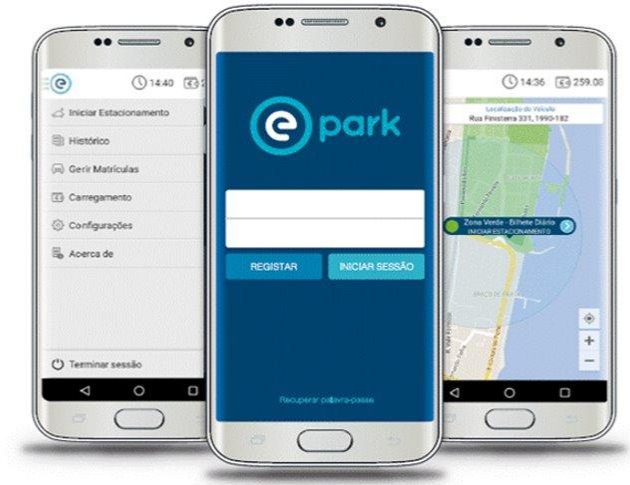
14:40

Iniciar Estacionamento

Histórico

Gerir Matrículas

Carregamento

Configurações

Acerca de

Terminar sessão

e park

REGISTAR

INICIAR SESSÃO

Recuperar palavra-passe

14:36 259.08

Localização do Veículo

Rua Finisterra 331, 1990-182

Zona Verde - Bilhete Diário

INICIAR ESTACIONAMENTO

+

−